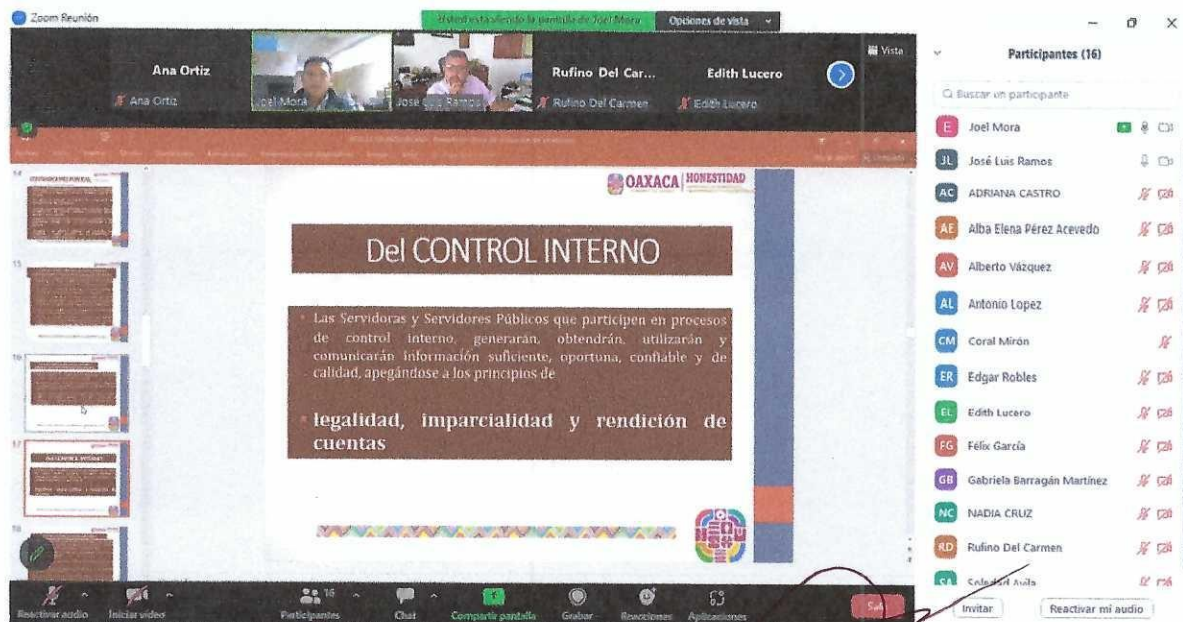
Zoom Reunión

Usted está viendo la pantalla de Joel Mora

Opciones de vista

Vista

Ana Ortiz

Ana Ortiz

Joel Mora

José Luis Ramos

Rufino Del Car...

Rufino Del Carmen

Edith Lucero

Edith Lucero

Participantes (16)

Buscar un participante

Joel Mora

José Luis Ramos

ADRIANA CASTRO

Alba Elena Pérez Acevedo

Alberto Vázquez

Antonio Lopez

Coral Mirón

Edgar Robles

Edith Lucero

Félix García

Gabriela Barragán Martínez

NADIA CRUZ

Rufino Del Carmen

Soledad Avila

Invitar

Reactivar mi audio

OAXACA | HONESTIDAD

Del CONTROL INTERNO

Las Servidoras y Servidores Públicos que participen en procesos de control interno, generarán, obtendrán, utilizarán y comunicarán información suficiente, oportuna, confiable y de calidad, apegándose a los principios de

legalidad, imparcialidad y rendición de cuentas

14

15

16

17

18

Reactivar audio

Iniciar video

16

Participantes

Chat

Compartir pantalla

Grabar

Reacciones

Aplicaciones

Salir